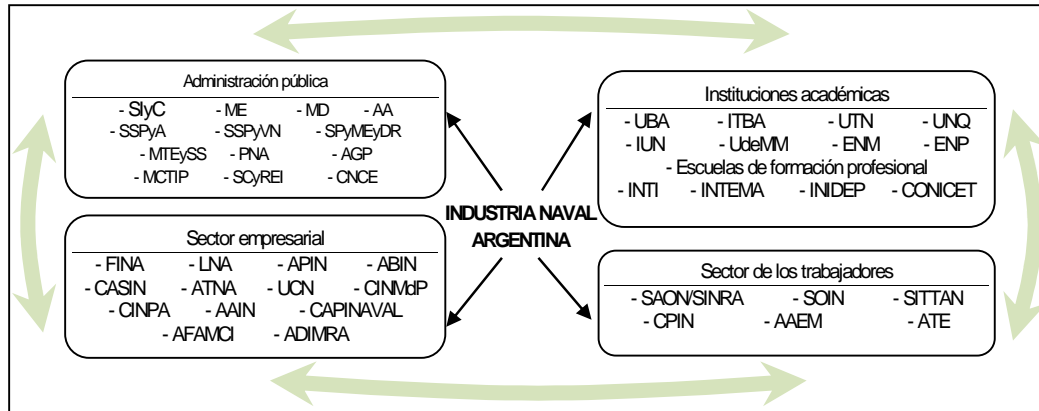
Administración pública

- SIyC - ME - MD - AA
- SSPyA - SSPyVN - SPyMEyDR
- MTEySS - PNA - AGP
- MCTIP - SCyREI - CNCE

Instituciones académicas

- UBA - ITBA - UTN - UNQ
- IUN - UdeMM - ENM - ENP
- Escuelas de formación profesional
- INTI - INTEMA - INIDEP - CONICET

INDUSTRIA NAVAL ARGENTINA

Sector empresarial

- FINA - LNA - APIN - ABIN
- CASIN - ATNA - UCN - CINMdP
- CINPA - AAIN - CAPINAVAL
- AFAMCI - ADIMRA

Sector de los trabajadores

- SAON/SINRA - SOIN - SITTAN
- CPIN - AAEM - ATE